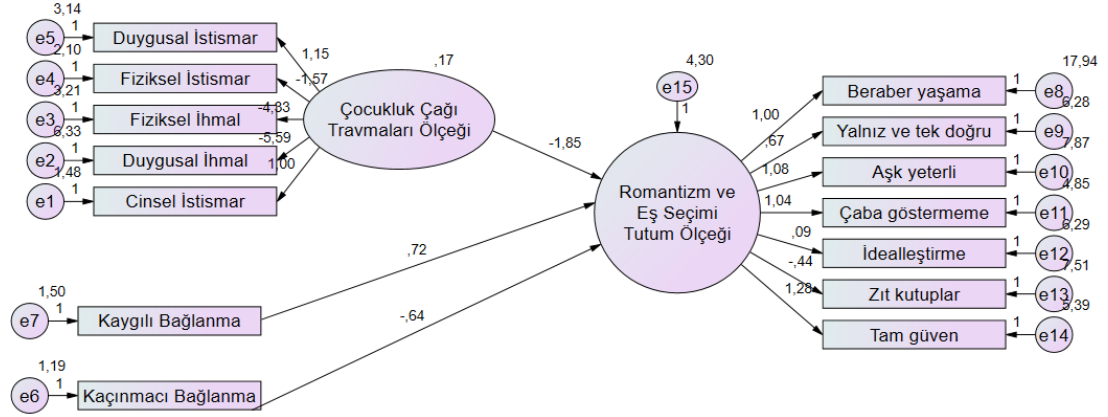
3,14
e5
1
Duygusal İstismar
2,10
e4
1
Fiziksel İstismar
3,21
e3
1
Fiziksel İhmal
6,33
e2
1
Duygusal İhmal
1,48
e1
1
Cinsel İstismar

1,15
-1,57
-4,83
-5,59
1,00

,17
Çocukluk Çağı Travmaları Ölçeği

-1,85

4,30
e15
1

Romantizm ve Eş Seçimi Tutum Ölçeği

1,00
,67
1,08
1,04
,09
-,44
1,28

Beraber yaşama
1
e8
17,94
Yalnız ve tek doğru
1
e9
6,28
Aşk yeterli
1
e10
7,87
Çaba göstermeme
1
e11
4,85
İdealleştirme
1
e12
8,29
Zıt kutuplar
1
e13
7,51
Tam güven
1
e14
3,39

,72
1,50
e7
1
Kaygılı Bağlanma

-,64
1,19
e6
1
Kaçınmacı Bağlanma